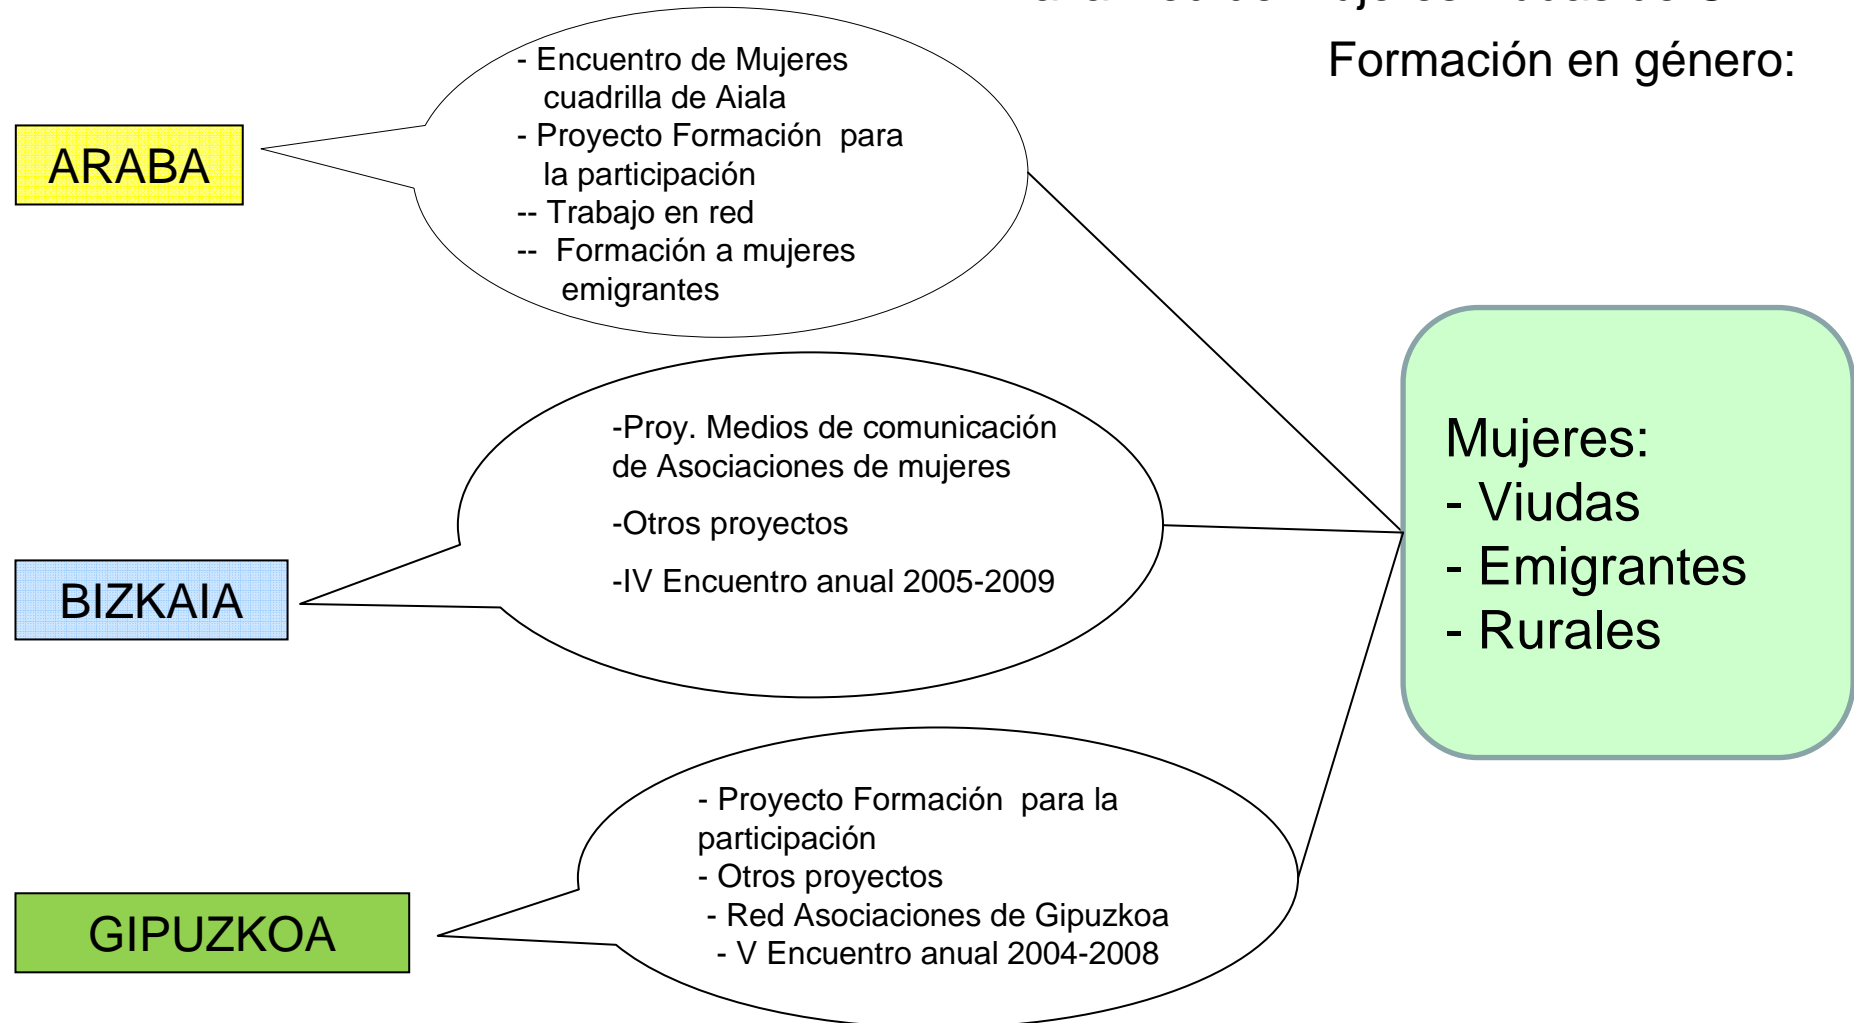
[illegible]

Formación en género:

ARABA

- Encuentro de Mujeres cuadrilla de Aiala
- Proyecto Formación para la participación
-- Trabajo en red
-- Formación a mujeres emigrantes

-Proy. Medios de comunicación de Asociaciones de mujeres

-Otros proyectos

-IV Encuentro anual 2005-2009

BIZKAIA

Mujeres:
- Viudas
- Emigrantes
- Rurales

- Proyecto Formación para la participación
- Otros proyectos
- Red Asociaciones de Gipuzkoa
- V Encuentro anual 2004-2008

GIPUZKOA